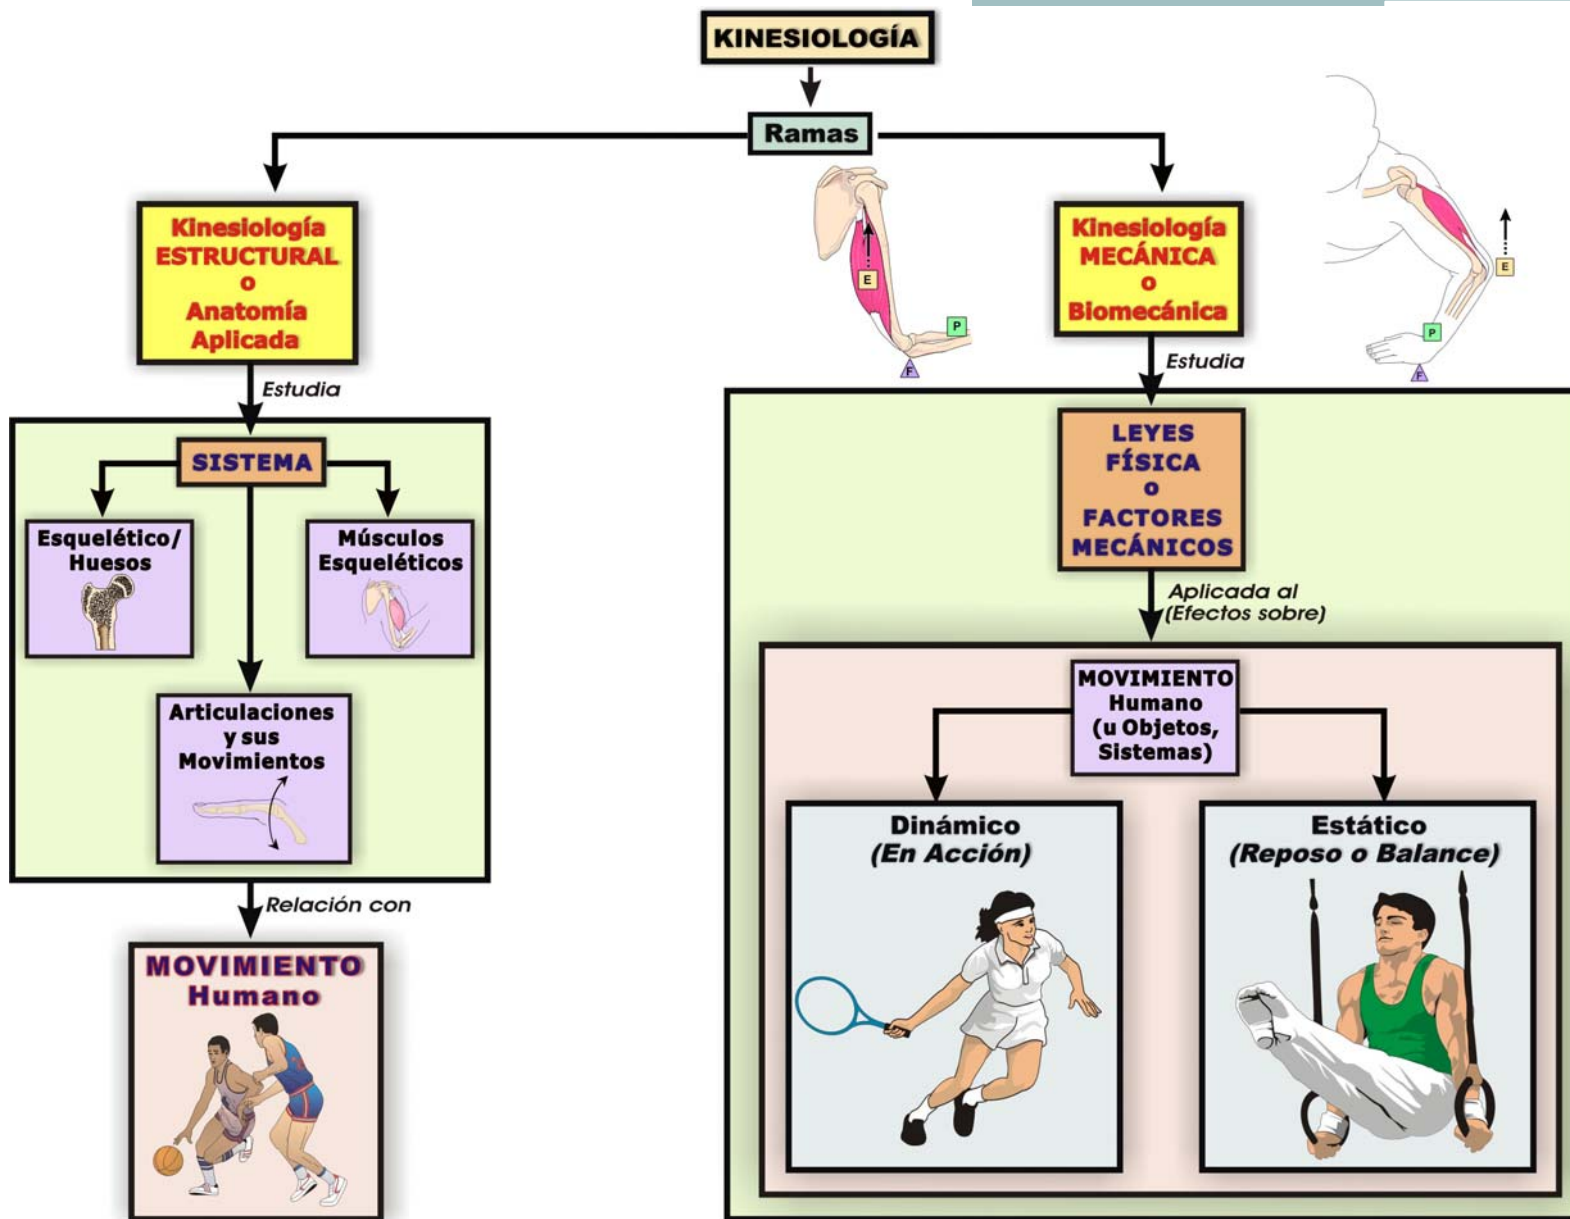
KINESIOLOGÍA

Ramas

Kinesiología ESTRUCTURAL o Anatomía Aplicada

Estudia

SISTEMA

Esquelético/ Huesos

Músculos Esqueléticos

Articulaciones y sus Movimientos

Relación con

MOVIMIENTO Humano

E

P

F

Kinesiología MECÁNICA o Biomecánica

E

P

F

Estudia

LEYES FÍSICA o FACTORES MECÁNICOS

Aplicada al (Efectos sobre)

MOVIMIENTO Humano (u Objetos, Sistemas)

Dinámico (En Acción)

Estático (Reposo o Balance)